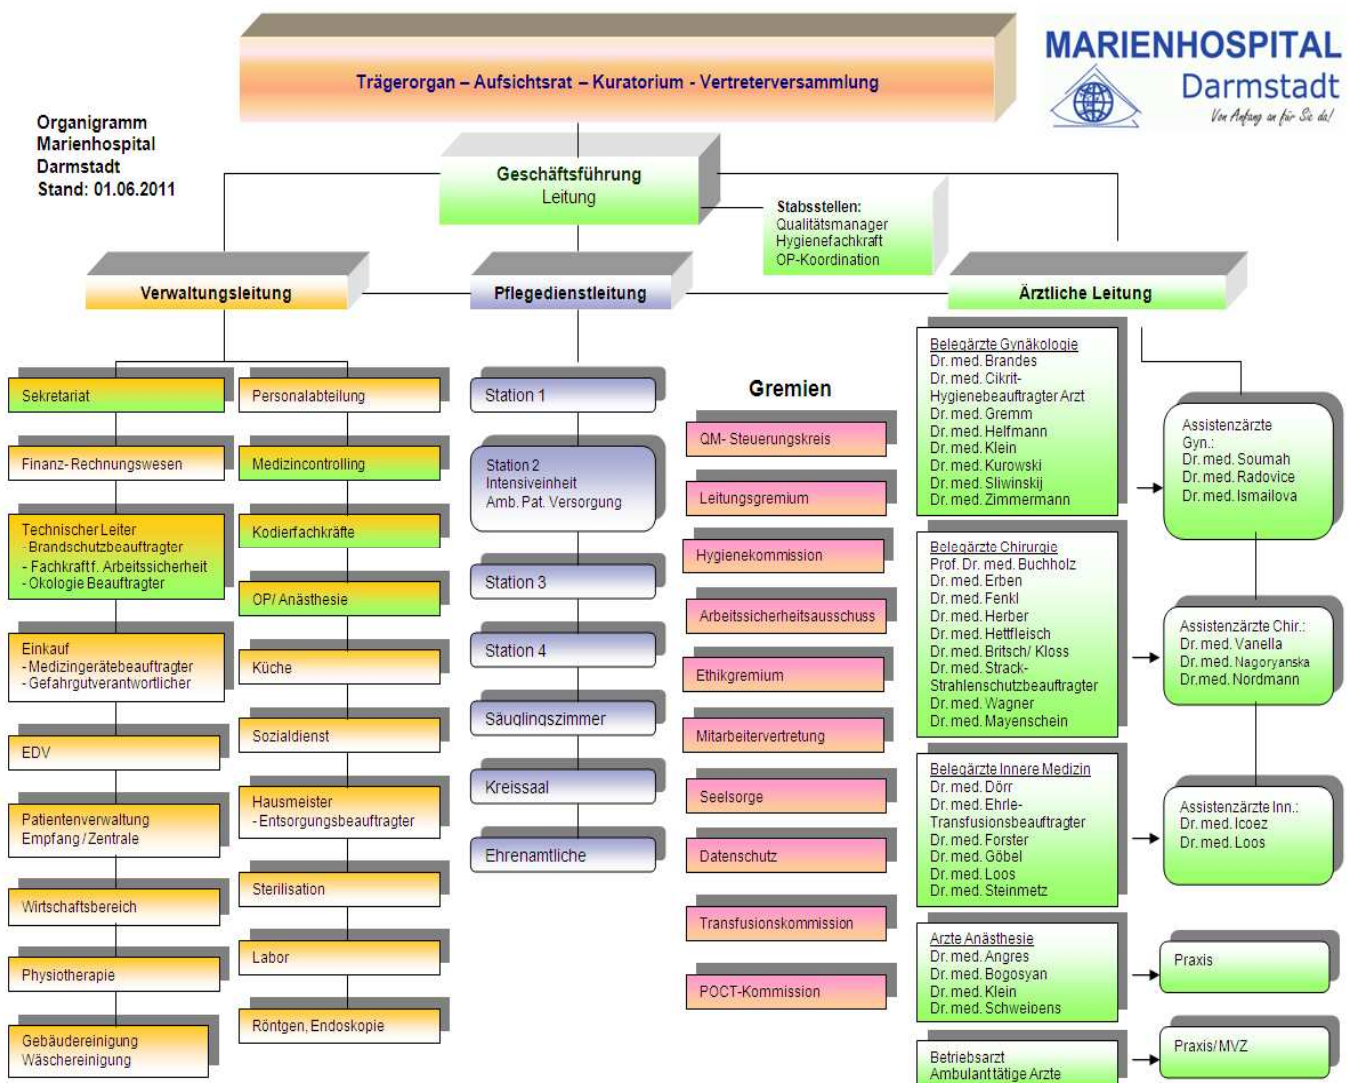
Trägerorgan – Aufsichtsrat – Kuratorium - Vertreterversammlung

MARIENHOSPITAL
Darmstadt
Von Anfang an für Sie da!

Organigramm
Marienhospital
Darmstadt
Stand: 01.06.2011

Geschäftsführung
Leitung

Stabsstellen:
Qualitätsmanager
Hygienefachkraft
OP-Koordination

Verwaltungsleitung

Pflegedienstleitung

Ärztliche Leitung

Sekretariat

Finanz-Rechnungswesen

Technischer Leiter
- Brandschutzbeauftragter
- Fachkraftf. Arbeitssicherheit
- Ökologie Beauftragter

Einkauf
- Medizingerätebeauftragter
- Gefahrgutverantwortlicher

EDV

Patientenverwaltung
Empfang / Zentrale

Wirtschaftsbereich

Physiotherapie

Gebäudereinigung
Wäschereinigung

Personalabteilung

Medizincontrolling

Kodierfachkräfte

OP/ Anästhesie

Küche

Sozialdienst

Hausmeister
- Entsorgungsbeauftragter

Sterilisation

Labor

Röntgen, Endoskopie

Station 1

Station 2
Intensiveinheit
Amb. Pat. Versorgung

Station 3

Station 4

Säuglingszimmer

Kreissaal

Ehrenamtliche

Gremien

QM- Steuerungskreis

Leitungsgremium

Hygienekommission

Arbeitssicherheitsausschuss

Ethikgremium

Mitarbeitervertretung

Seelsorge

Datenschutz

Transfusionskommission

POCT-Kommission

Belegärzte Gynäkologie
Dr. med. Brandes
Dr. med. Cikrit-
Hygienebeauftragter Arzt
Dr. med. Gremm
Dr. med. Helfmann
Dr. med. Klein
Dr. med. Kurowski
Dr. med. Sliwinskij
Dr. med. Zimmermann

Belegärzte Chirurgie
Prof. Dr. med. Buchholz
Dr. med. Erben
Dr. med. Fenkl
Dr. med. Herber
Dr. med. Hettfleisch
Dr. med. Britsch/ Kloss
Dr. med. Strack-
Strahlenschutzbeauftragter
Dr. med. Wagner
Dr. med. Mayenschein

Belegärzte Innere Medizin
Dr. med. Dörr
Dr. med. Ehrle-
Transfusionsbeauftragter
Dr. med. Forster
Dr. med. Göbel
Dr. med. Loos
Dr. med. Steinmetz

Ärzte Anästhesie
Dr. med. Angres
Dr. med. Bogosyan
Dr. med. Klein
Dr. med. Schweipens

Betriebsarzt
Ambulant tätige Ärzte

Assistenzärzte
Gyn.:
Dr. med. Soumah
Dr. med. Radovice
Dr. med. Ismailova

Assistenzärzte Chir.:
Dr. med. Vanella
Dr. med. Nagoryanska
Dr.med. Nordmann

Assistenzärzte Inn.:
Dr. med. Icoez
Dr. med. Loos

Praxis

Praxis/ MVZ